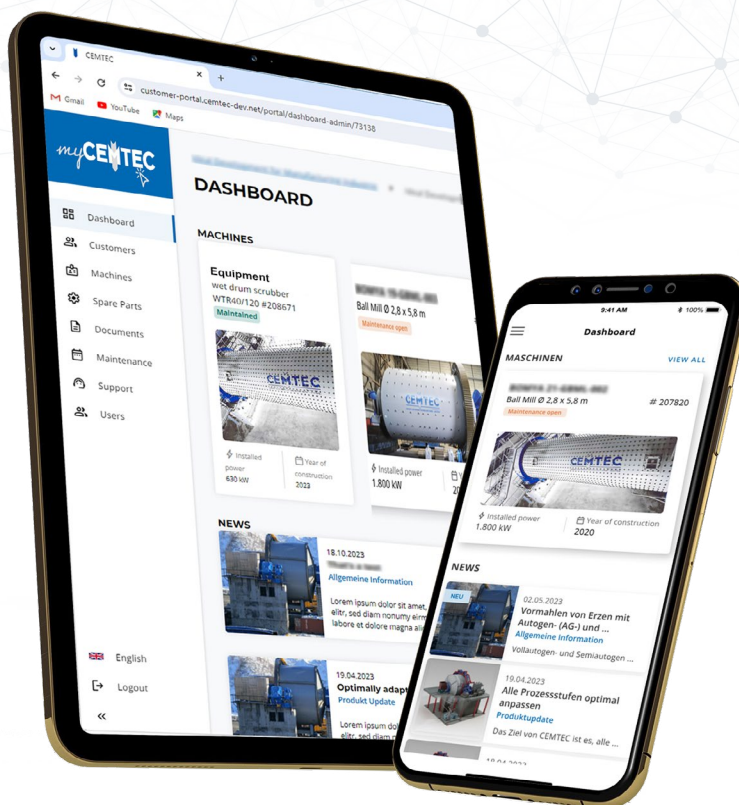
CEMTEC
customer-portal.cemtec-dev.net/portal/dashboard-admin/73138
Gmail YouTube Maps

myCEMTEC

Dashboard
Customers
Machines
Spare Parts
Documents
Maintenance
Support
Users

English
Logout
«

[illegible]

DASHBOARD

MACHINES

Equipment
wet drum scrubber
WTR40/120 #208671
Maintained
CEMTEC
Installed power
630 kW
Year of construction
2023

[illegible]
Ball Mill Ø 2,8 x 5,8 m
Maintenance open
CEMTEC
Installed power
1.800 kW
20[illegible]

NEWS

18.10.2023
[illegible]
Allgemeine Information
Lorem ipsum dolor sit amet, elitr, sed diam nonumy eir labore et dolore magna aliq

19.04.2023
Optimally adapt
Produkt Update
Lorem ipsum dolo elitr, sed diam n

9:41 AM
100%
Dashboard

MASCHINEN
VIEW ALL

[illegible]
Ball Mill Ø 2,8 x 5,8 m
# 207820
Maintenance open
CEMTEC
Installed power
1.800 kW
Year of construction
2020

NEWS

NEU
02.05.2023
Vormahlen von Erzen mit Autogen- (AG-) und ...
Allgemeine Information
Vollautogen- und Semiautogen ...

19.04.2023
Alle Prozessstufen optimal anpassen
Produktupdate
Das Ziel von CEMTEC ist es, alle ...

19.04.2023